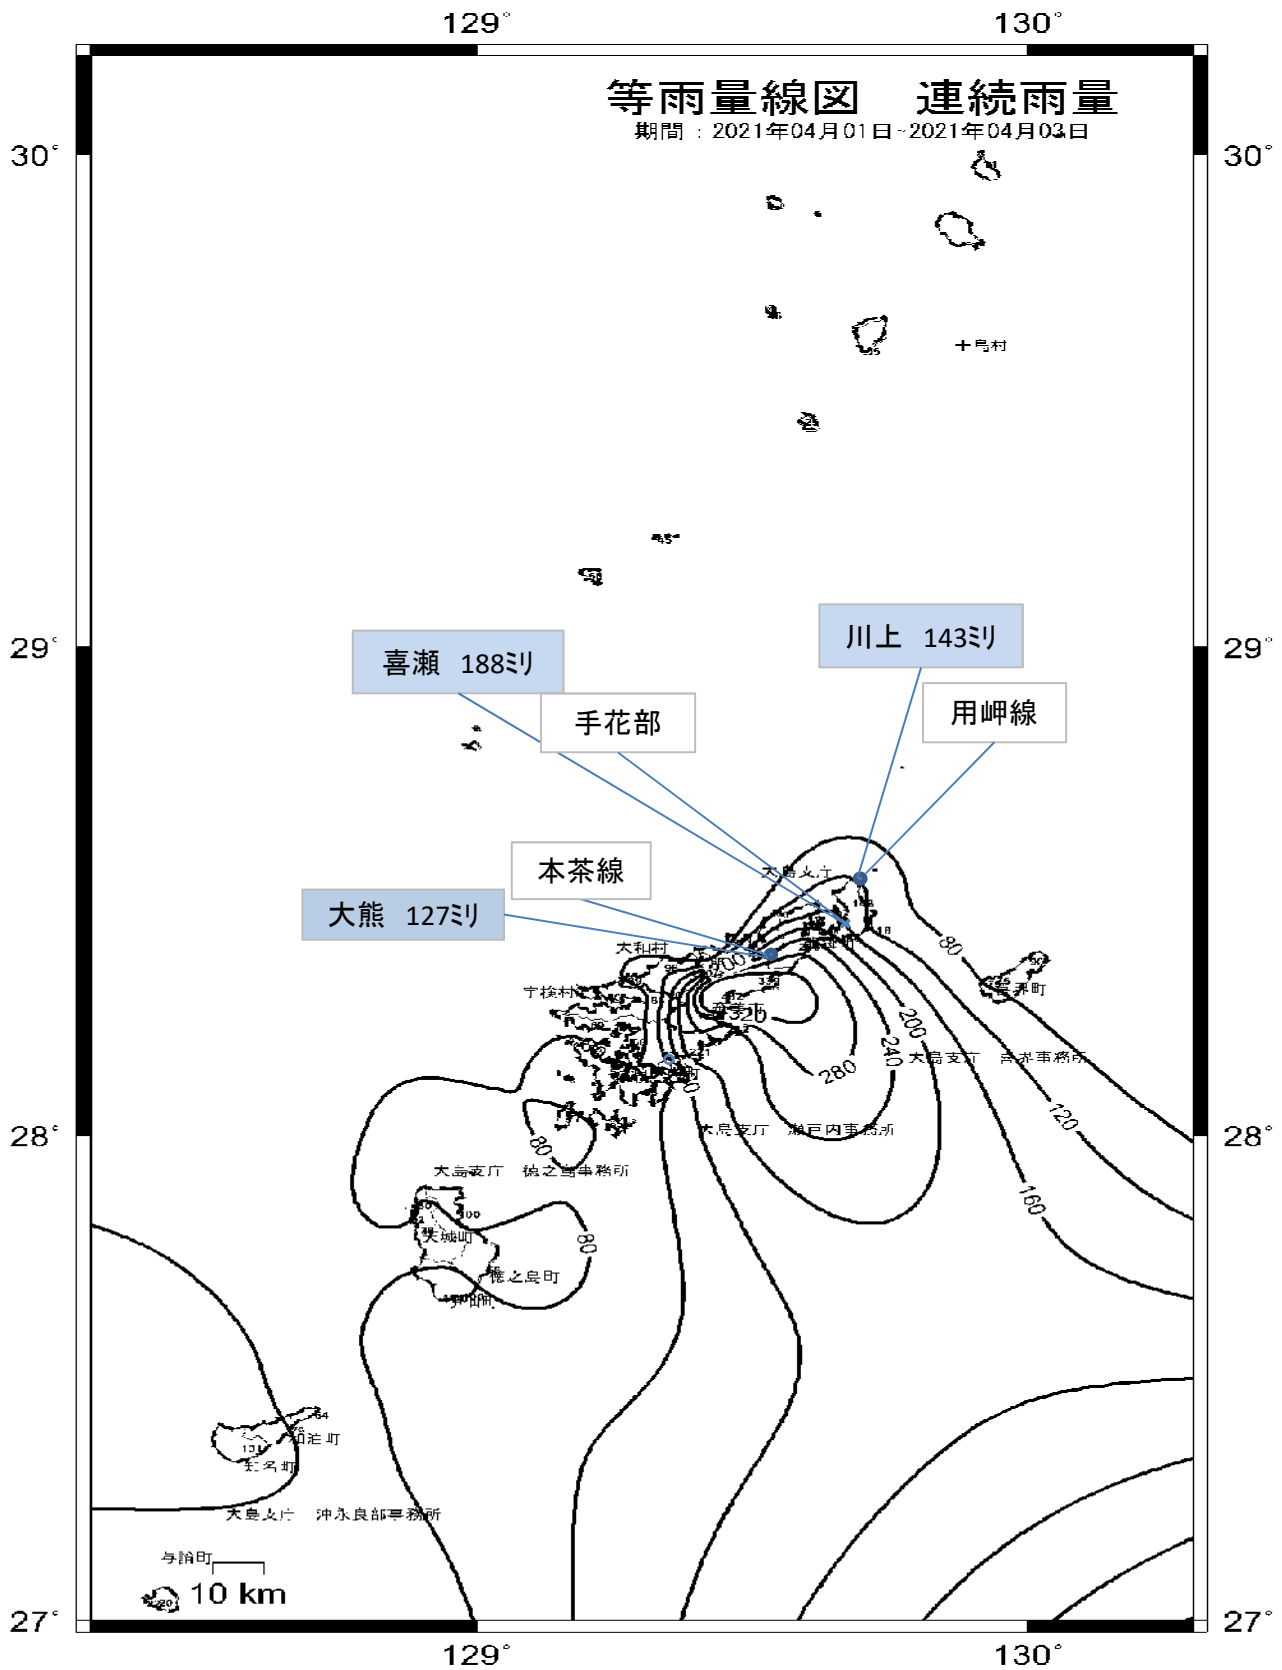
129°
130°
等雨量線図　連続雨量
期間：2021年04月01日~2021年04月03日
30°
30°
十島村
29°
29°
喜瀬　188ミリ
手花部
川上　143ミリ
用岬線
本茶線
大熊　127ミリ
大島支庁
大和村
宇検村
200
320
280
240
200
80
喜界町
大島支庁　喜界事務所
120
160
大島支庁　瀬戸内事務所
80
28°
28°
大島支庁　徳之島事務所
天城町
80
徳之島町
伊仙町
和泊町
知名町
大島支庁　沖永良部事務所
与論町
10 km
27°
27°
129°
130°